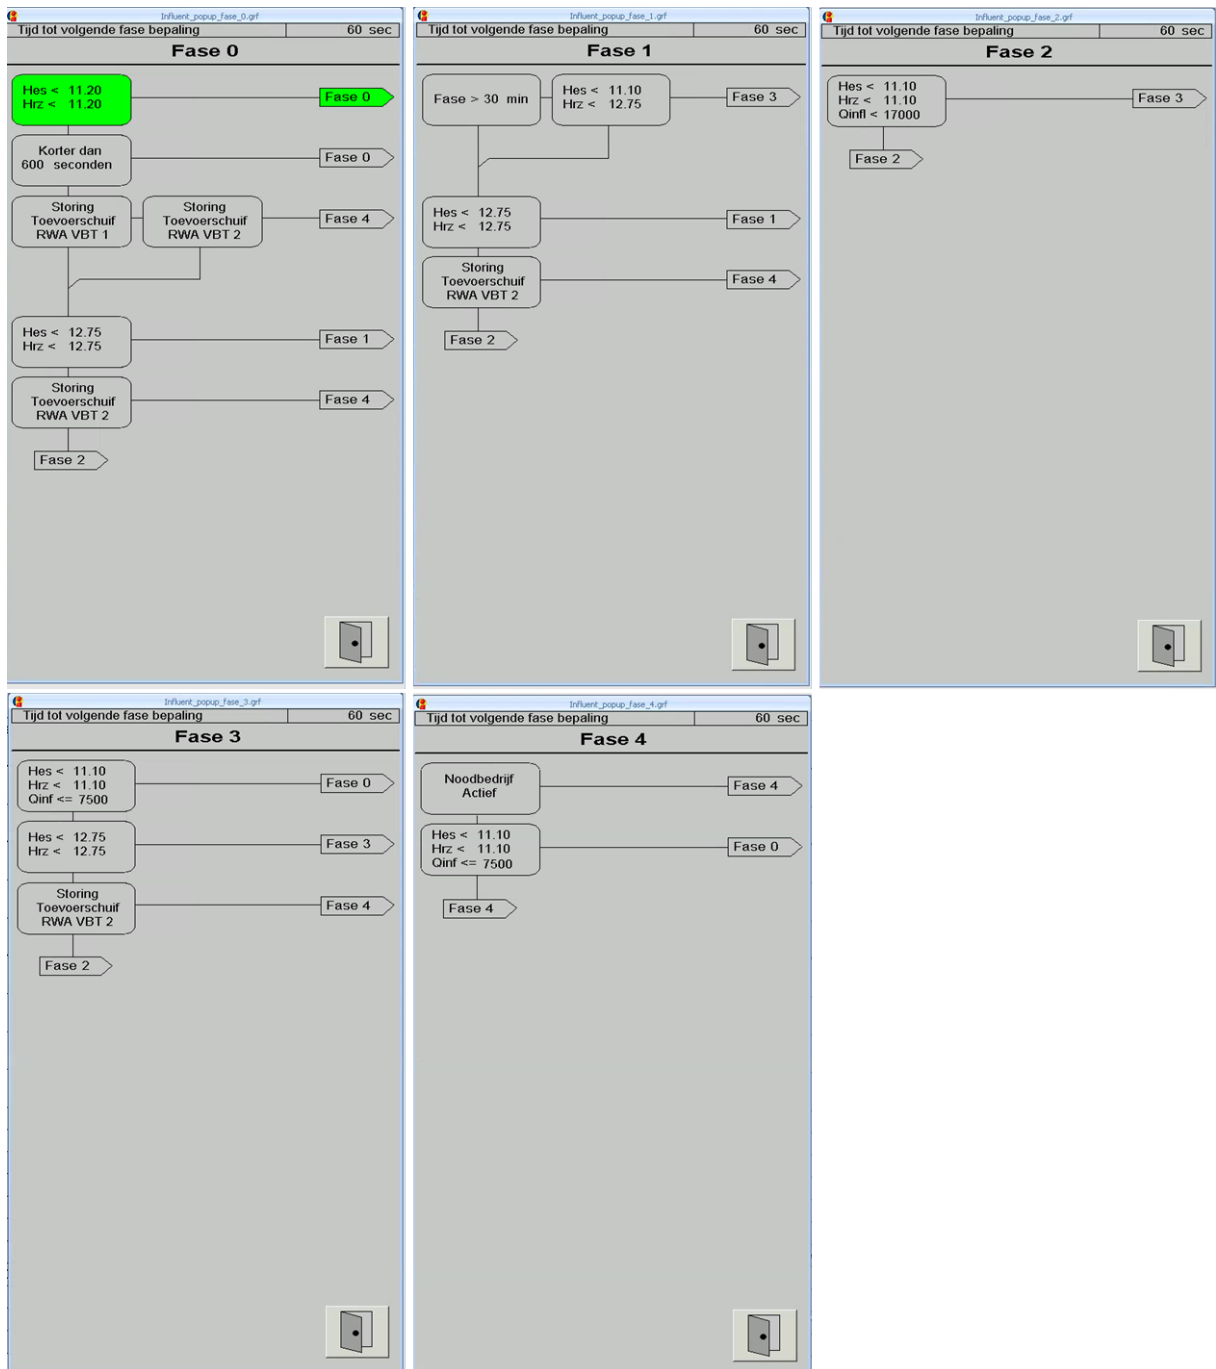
Influent_popup_fase_0.grf

Tijd tot volgende fase bepaling 60 sec

Fase 0

Hes < 11.20
Hrz < 11.20

Fase 0

Korter dan 600 seconden

Fase 0

Storing Toevoerschuif RWA VBT 1

Storing Toevoerschuif RWA VBT 2

Fase 4

Hes < 12.75
Hrz < 12.75

Fase 1

Storing Toevoerschuif RWA VBT 2

Fase 4

Fase 2

Influent_popup_fase_1.grf

Tijd tot volgende fase bepaling 60 sec

Fase 1

Fase > 30 min

Hes < 11.10
Hrz < 12.75

Fase 3

Hes < 12.75
Hrz < 12.75

Fase 1

Storing Toevoerschuif RWA VBT 2

Fase 4

Fase 2

Influent_popup_fase_2.grf

Tijd tot volgende fase bepaling 60 sec

Fase 2

Hes < 11.10
Hrz < 11.10
Qinfl < 17000

Fase 3

Fase 2

Influent_popup_fase_3.grf

Tijd tot volgende fase bepaling 60 sec

Fase 3

Hes < 11.10
Hrz < 11.10
Qinf <= 7500

Fase 0

Hes < 12.75
Hrz < 12.75

Fase 3

Storing Toevoerschuif RWA VBT 2

Fase 4

Fase 2

Influent_popup_fase_4.grf

Tijd tot volgende fase bepaling 60 sec

Fase 4

Noodbedrijf Actief

Fase 4

Hes < 11.10
Hrz < 11.10
Qinf <= 7500

Fase 0

Fase 4